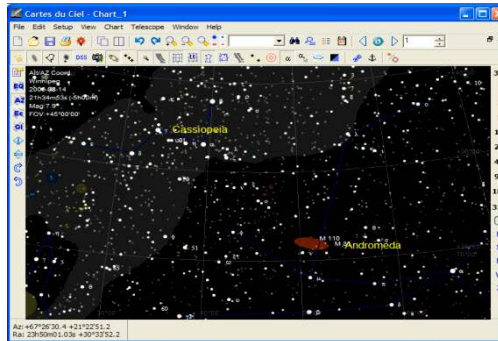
Cartes du Ciel - Chart_1

File Edit Setup View Chart Telescope Window Help

1

DSS

EQ

AZ

Alt/AZ Coord
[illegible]
2006-08-14
21h54m53s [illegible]
Mag 7.0
FOV +45°00'00"

Cassiopeia

M 110

M 32

Andromeda

Az:+67°26'30.4 +21°22'51.2
Ra: 23h50m01.03s +30°33'52.2